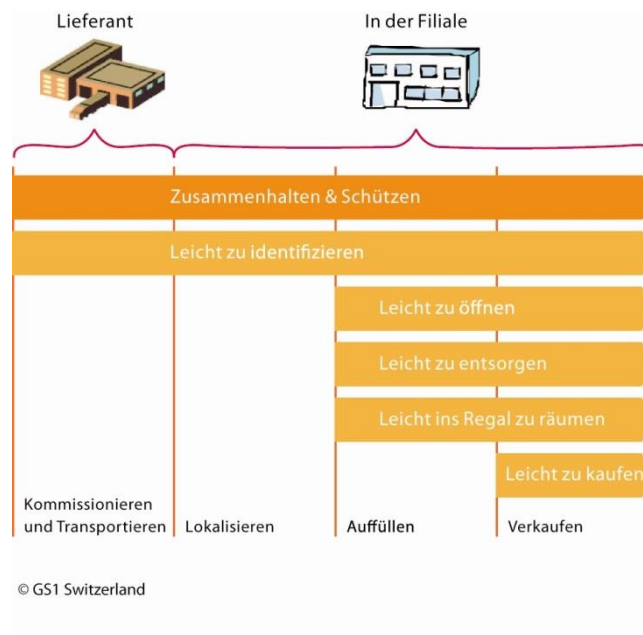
Lieferant

In der Filiale

Zusammenhalten & Schützen

Leicht zu identifizieren

Leicht zu öffnen

Leicht zu entsorgen

Leicht ins Regal zu räumen

Leicht zu kaufen

Kommissionieren und Transportieren

Lokalisieren

Auffüllen

Verkaufen

© GS1 Switzerland